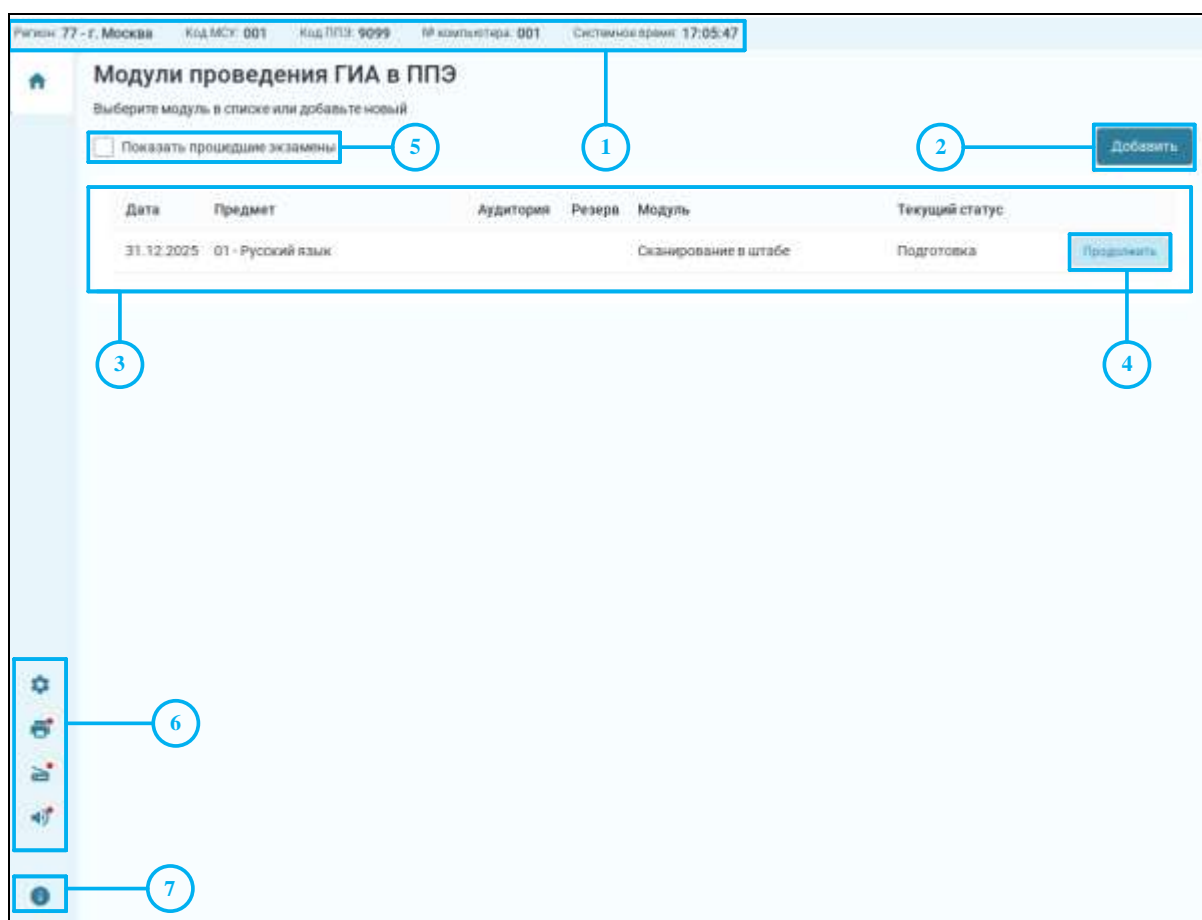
Регион: 77 - г. Москва Код МСУ: 001 Код ППЭ: 9099 № компьютера: 001 Системное время: 17:05:47

Модули проведения ГИА в ППЭ

Выберите модуль в списке или добавьте новый

Показать прошедшие экзамены

5

1

2

Добавить

| Дата | Предмет | Аудитория | Резерв | Модуль | Текущий статус | |
|---|---|---|---|---|---|---|
| 31.12.2025 | 01 - Русский язык | | | Сканирование в штабе | Подготовка | Продолжить |

3

4

6

7